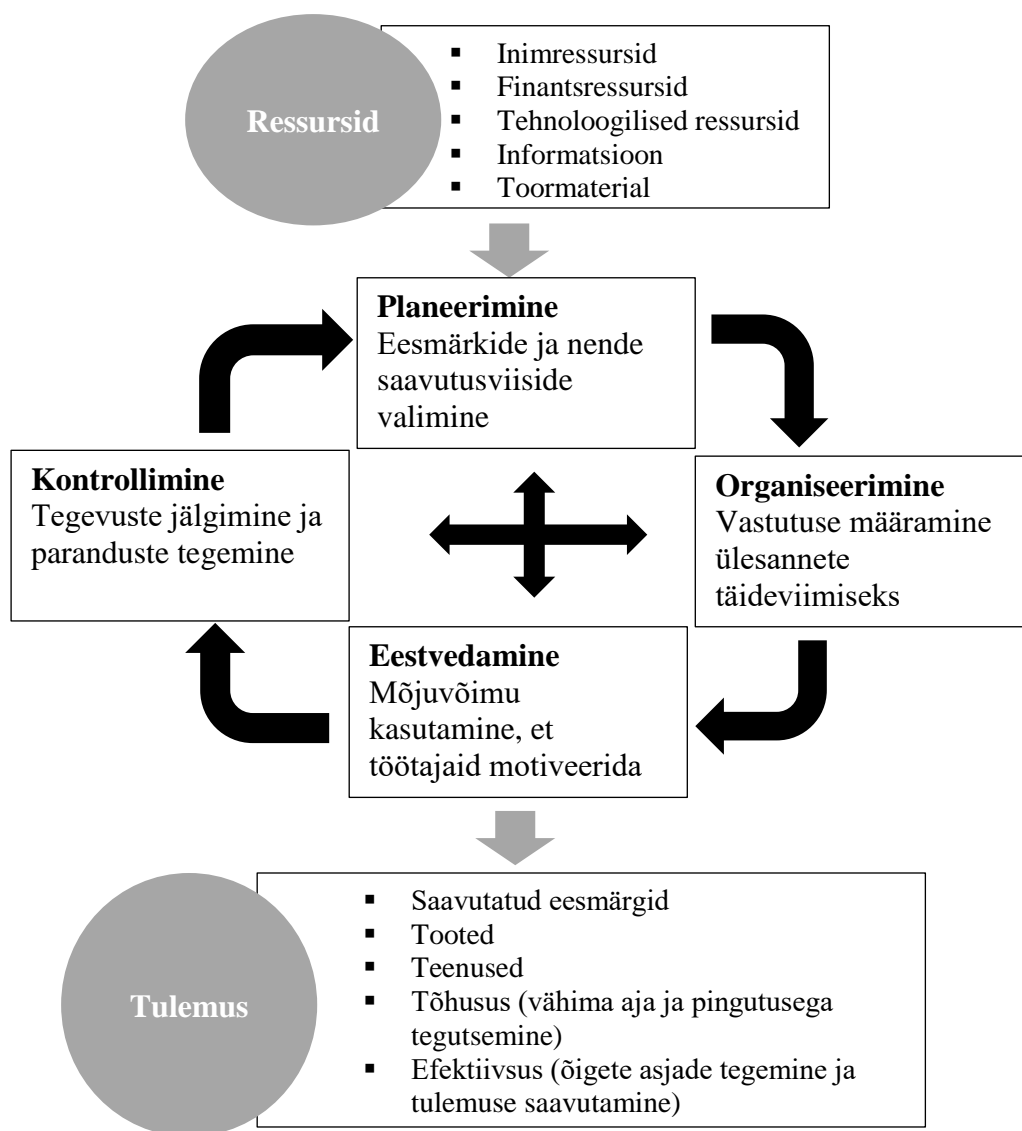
Ressursid

- Inimressursid
- Finantsressursid
- Tehnoloogilised ressursid
- Informatsioon
- Toormaterial

**Planeerimine**
Eesmärkide ja nende saavutusviiside valimine

**Kontrollimine**
Tegevuste jälgimine ja paranduste tegemine

**Organiseerimine**
Vastutuse määramine ülesannete täideviimiseks

**Eestvedamine**
Mõjuvõimu kasutamine, et töötajaid motiveerida

Tulemus

- Saavutatud eesmärgid
- Tooted
- Teenused
- Tõhusus (vähima aja ja pingutusega tegutsemine)
- Efektiivsus (õigete asjade tegemine ja tulemuse saavutamine)